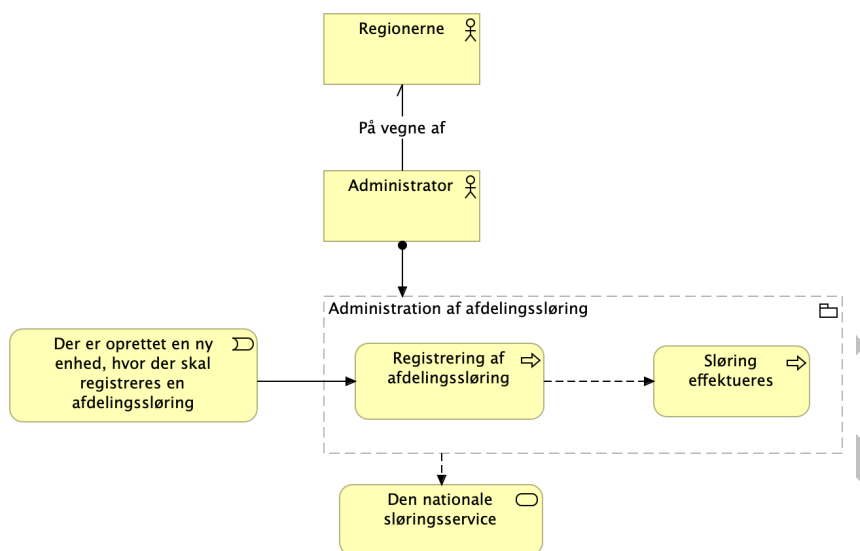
Regionerne

På vegne af

Administrator

Administration af afdelingssløring

Der er oprettet en ny enhed, hvor der skal registreres en afdelingssløring

Registrering af afdelingssløring

Sløring effektueres

Den nationale sløringsservice